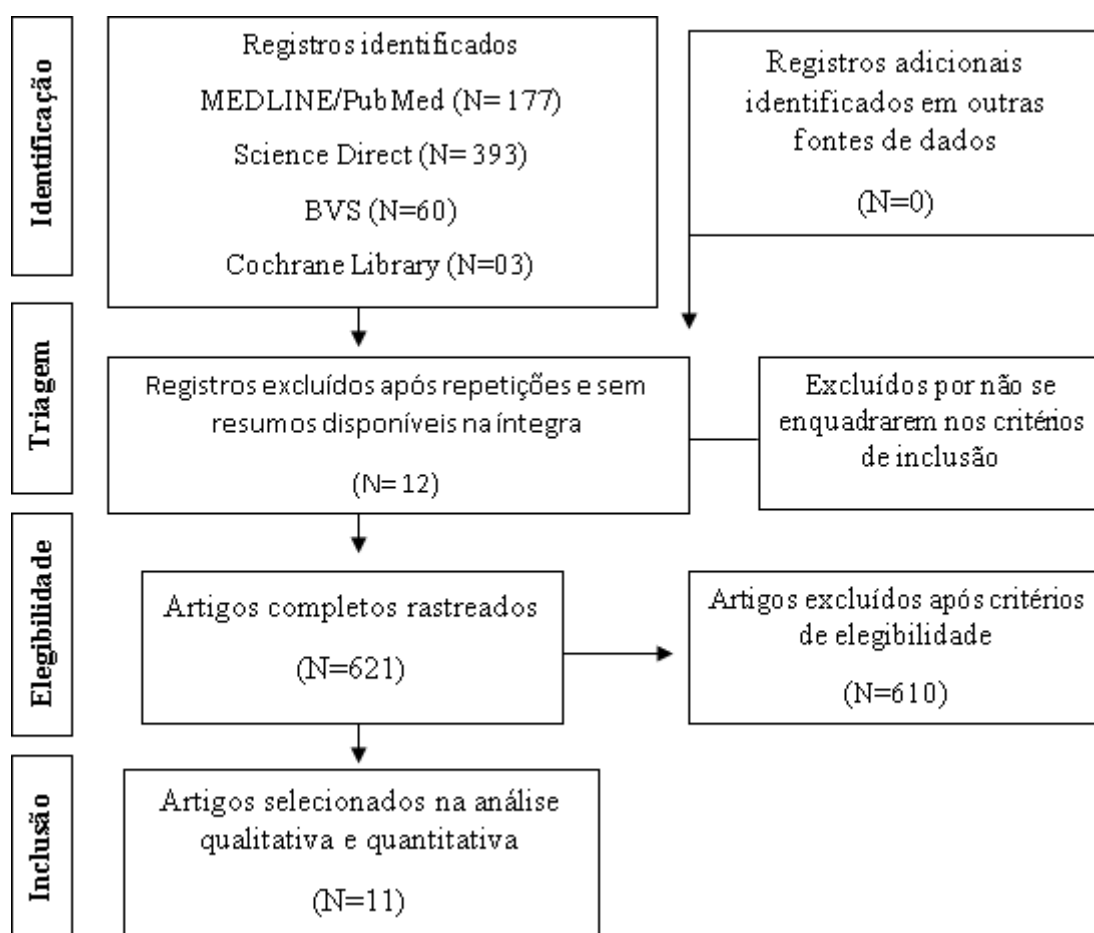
Identificação

Registros identificados

MEDLINE/PubMed (N= 177)

Science Direct (N= 393)

BVS (N=60)

Cochrane Library (N=03)

Registros adicionais identificados em outras fontes de dados

(N=0)

Triagem

Registros excluídos após repetições e sem resumos disponíveis na íntegra

(N= 12)

Excluídos por não se enquadrarem nos critérios de inclusão

Elegibilidade

Artigos completos rastreados

(N=621)

Artigos excluídos após critérios de elegibilidade

(N=610)

Inclusão

Artigos selecionados na análise qualitativa e quantitativa

(N=11)